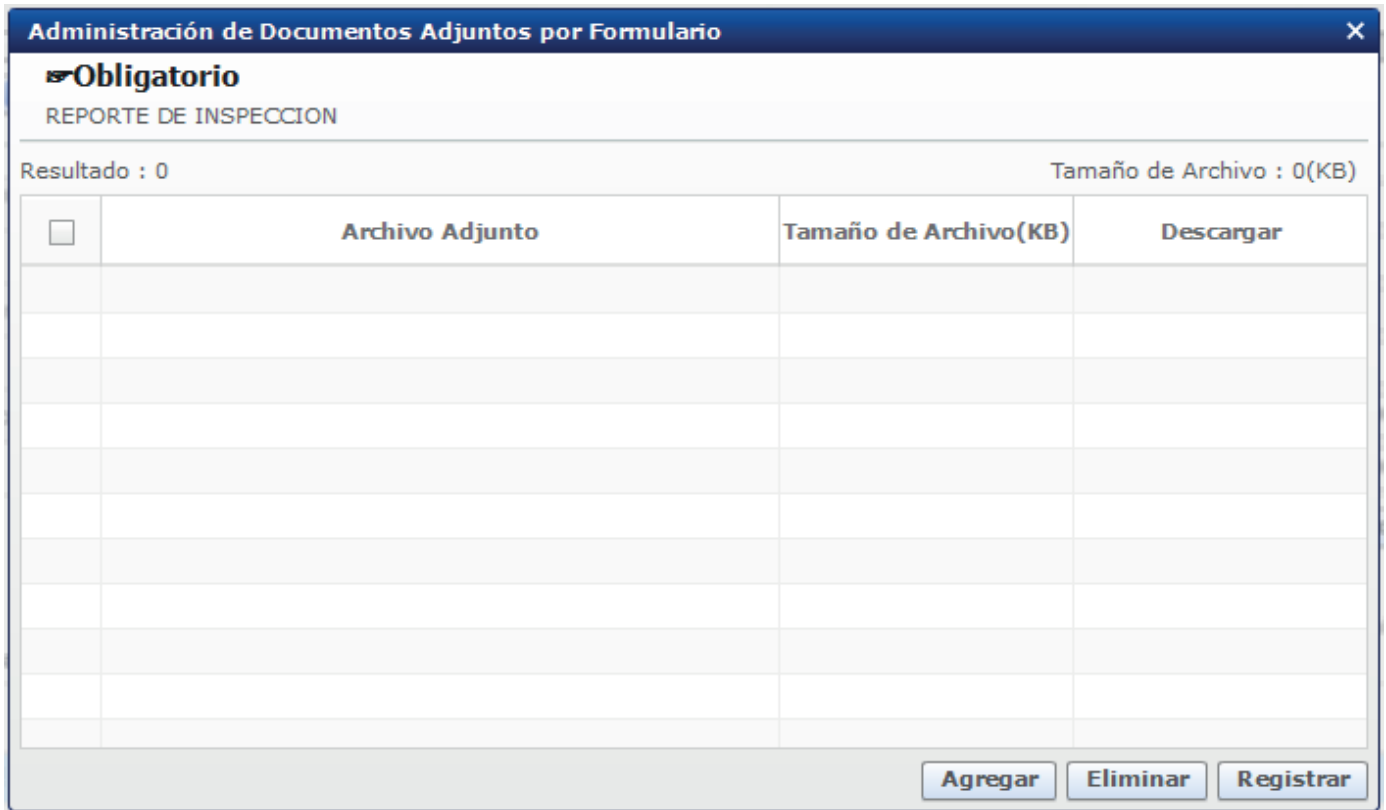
Administración de Documentos Adjuntos por Formulario ×

☞Obligatorio

REPORTE DE INSPECCION

Resultado : 0

Tamaño de Archivo : 0(KB)

| | Archivo Adjunto | Tamaño de Archivo(KB) | Descargar |
|---|---|---|---|

Agregar Eliminar Registrar